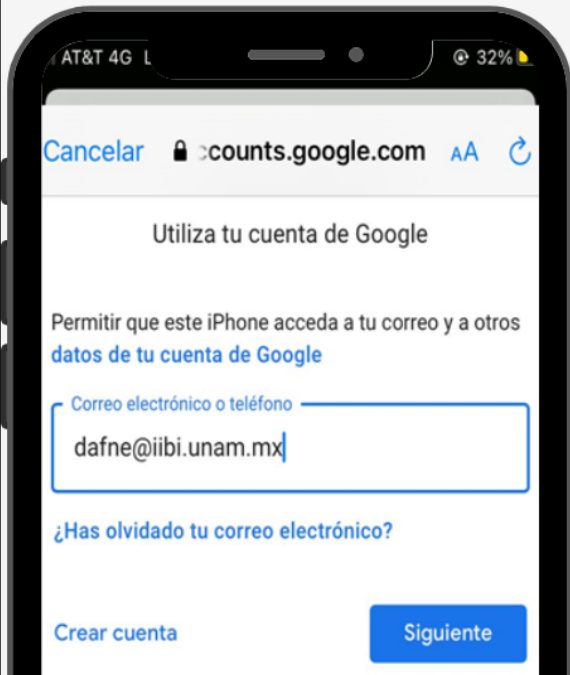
AT&T 4G L
32%

Cancelar ccounts.google.com AA

Utiliza tu cuenta de Google

Permitir que este iPhone acceda a tu correo y a otros datos de tu cuenta de Google

Correo electrónico o teléfono
dafne@iibi.unam.mx

¿Has olvidado tu correo electrónico?

Crear cuenta
Siguiente